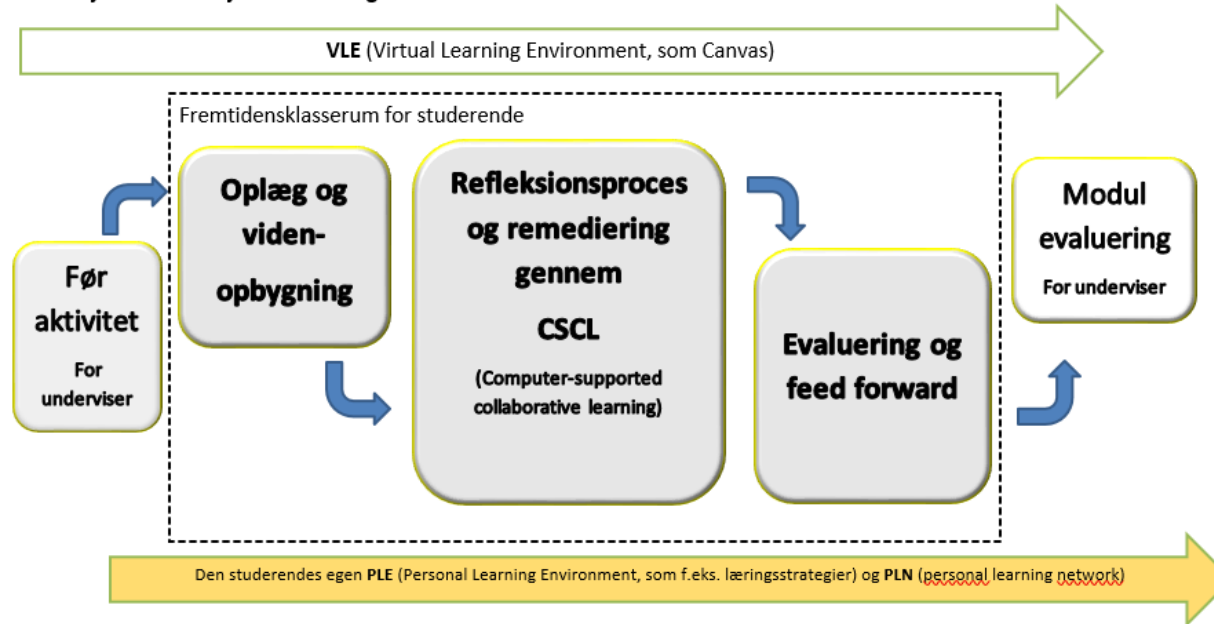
VLE (Virtual Learning Environment, som Canvas)

Fremtidensklasserum for studerende

Før aktivitet

For underviser

Oplæg og videnopbygning

Refleksionsproces og remediering gennem

CSCL

(Computer-supported collaborative learning)

Evaluering og feed forward

Modul evaluering

For underviser

Den studerendes egen PLE (Personal Learning Environment, som f.eks. læringsstrategier) og PLN (personal learning network)